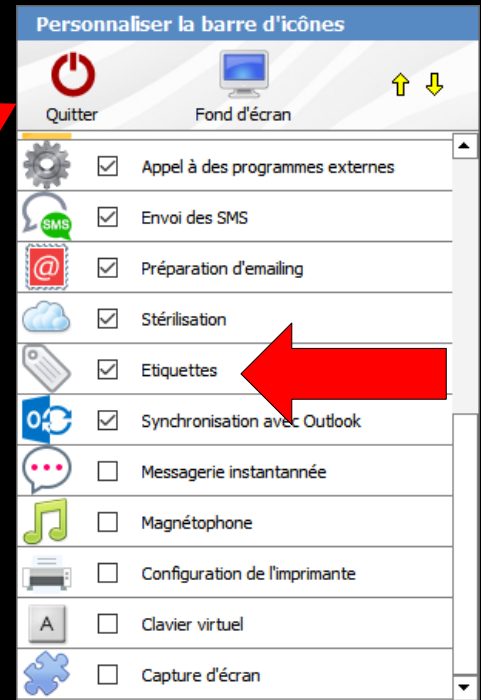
Personnaliser la barre d'icônes

Quitter

Fond d'écran

SMS

Appel à des programmes externes

Envoi des SMS

Préparation d'emailing

Stérilisation

Etiquettes

Synchronisation avec Outlook

Messagerie instantannée

Magnétophone

Configuration de l'imprimante

A

Clavier virtuel

Capture d'écran